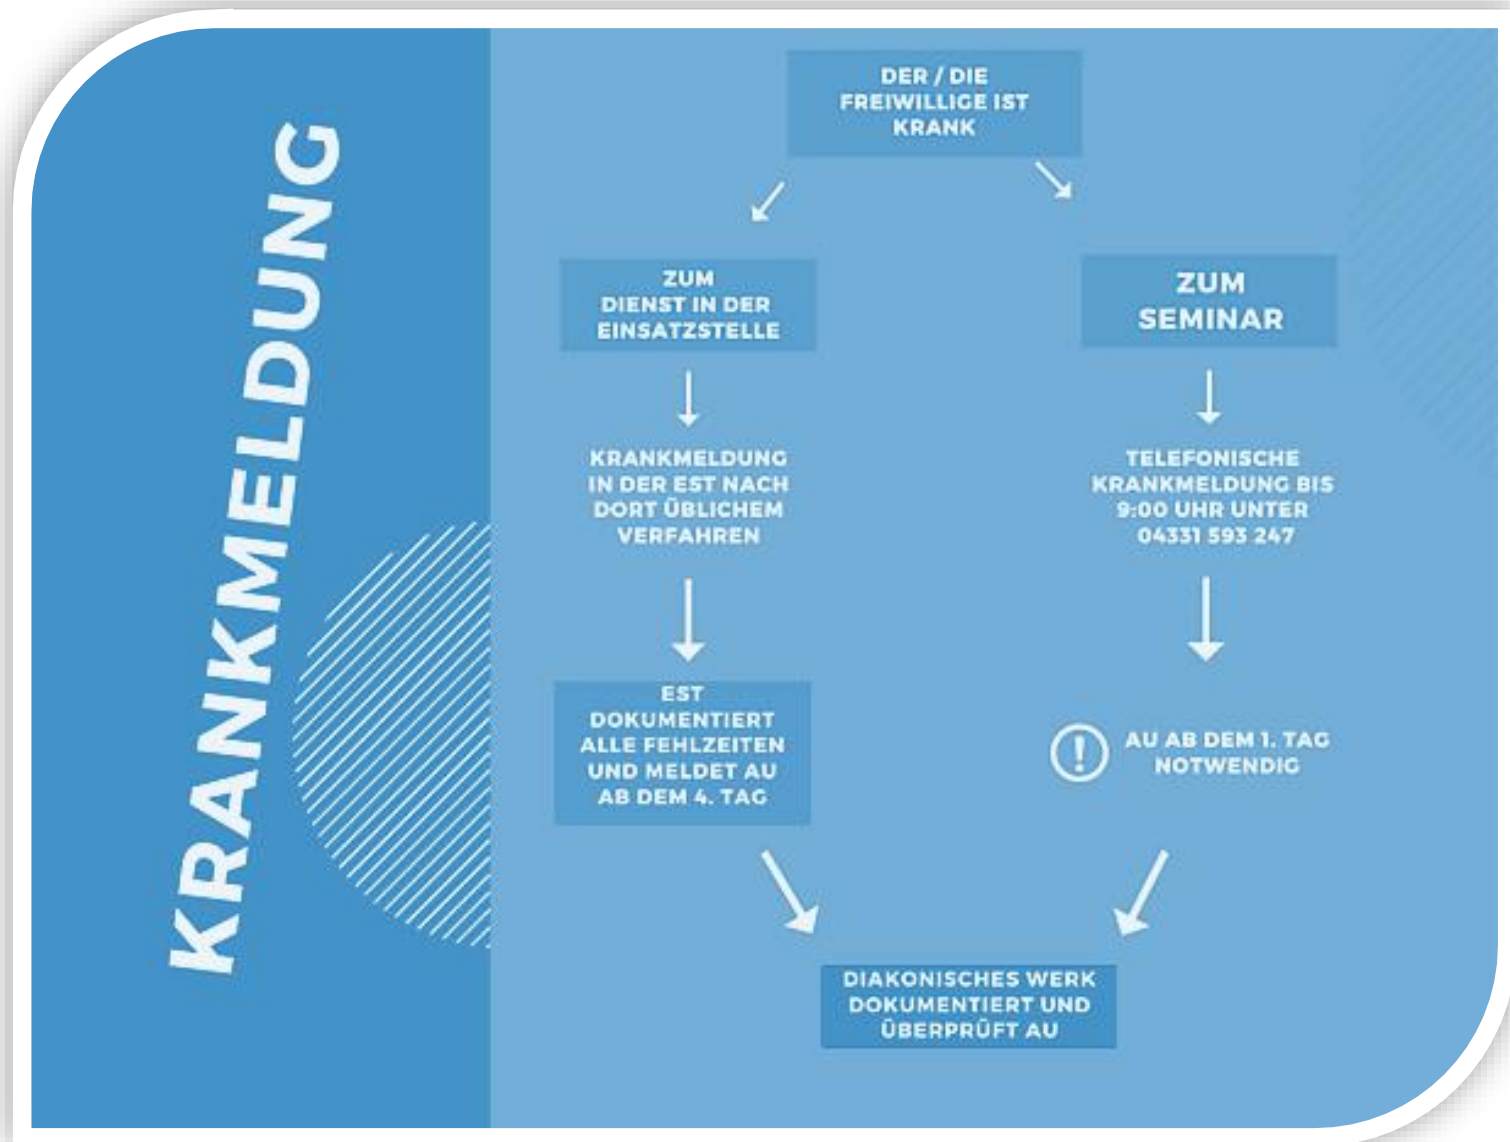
KRANKMELDUNG

DER / DIE FREIWILLIGE IST KRANK

ZUM DIENST IN DER EINSATZSTELLE

ZUM SEMINAR

KRANKMELDUNG IN DER EST NACH DORT ÜBLICHEM VERFAHREN

TELEFONISCHE KRANKMELDUNG BIS 9:00 UHR UNTER 04331 593 247

EST DOKUMENTIERT ALLE FEHLZEITEN UND MELDET AU AB DEM 4. TAG

AU AB DEM 1. TAG NOTWENDIG

DIAKONISCHES WERK DOKUMENTIERT UND ÜBERPRÜFT AU